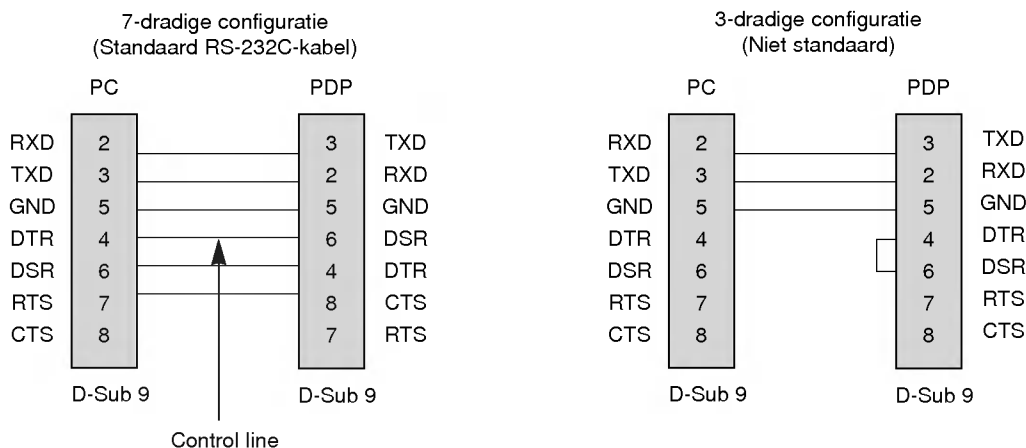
7-dradige configuratie
(Standaard RS-232C-kabel)

PC

PDP

| RXD | 2 | 3 | TXD |
|---|---|---|---|
| TXD | 3 | 2 | RXD |
| GND | 5 | 5 | GND |
| DTR | 4 | 6 | DSR |
| DSR | 6 | 4 | DTR |
| RTS | 7 | 8 | CTS |
| CTS | 8 | 7 | RTS |

D-Sub 9

D-Sub 9

Control line

3-dradige configuratie
(Niet standaard)

PC

PDP

| RXD | 2 | 3 | TXD |
|---|---|---|---|
| TXD | 3 | 2 | RXD |
| GND | 5 | 5 | GND |
| DTR | 4 | 4 | DTR |
| DSR | 6 | 6 | DSR |
| RTS | 7 | 7 | RTS |
| CTS | 8 | 8 | CTS |

D-Sub 9

D-Sub 9